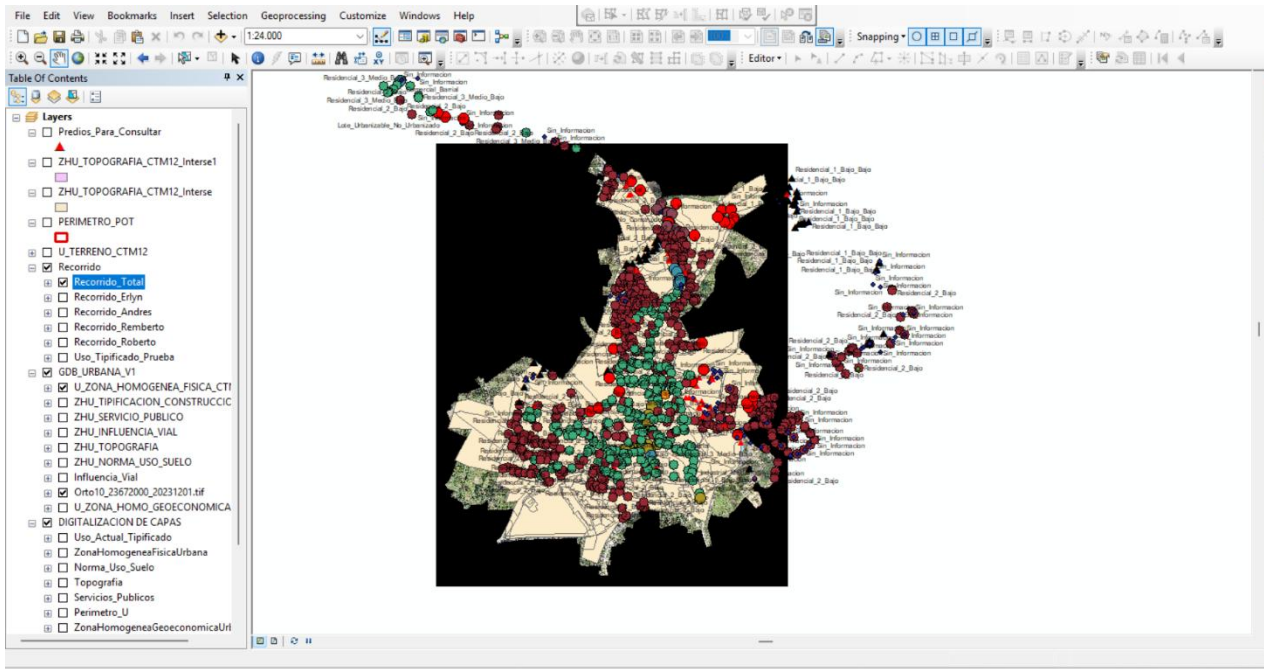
File Edit View Bookmarks Insert Selection Geoprocessing Customize Windows Help

1:24.000

Snapping▾

Editor▾

Table Of Contents

Layers
Predios_Para_Consultar
ZHU_TOPOGRAFIA_CTM12_Interse1
ZHU_TOPOGRAFIA_CTM12_Interse
PERIMETRO_POT
U_TERRENO_CTM12
Recorrido
Recorrido_Total
Recorrido_Erlyn
Recorrido_Andres
Recorrido_Remberto
Recorrido_Roberto
Uso_Tipificado_Prueba
GDB_URBANA_V1
U_ZONA_HOMOGENEA_FISICA_CT
ZHU_TIPIFICACION_CONSTRUCCIC
ZHU_SERVICIO_PUBLICO
ZHU_INFLUENCIA_VIAL
ZHU_TOPOGRAFIA
ZHU_NORMA_USO_SUELO
Influencia_Vial
Orto10_23672000_20231201.tif
U_ZONA_HOMO_GEOECONOMICA
DIGITALIZACION DE CAPAS
Uso_Actual_Tipificado
ZonaHomogeneaFisicaUrbana
Norma_Uso_Suelo
Topografia
Servicios_Publicos
Perimetro_U
ZonaHomogeneaGeoeconomicaUrl

Residencial_3_Medio Sin_Informacion
Residencial_Barrial
Residencial_3_Medio_Bajo
Residencial_2_Bajo
Sin_Informacion
Lote_Urbanizable_No_Urbanizado
Residencial_2_Bajo
Sin_Informacion
Residencial_3_Medio
Residencial_1_Bajo_Bajo
Residencial_1_Bajo_Bajo
Sin_Informacion
Residencial_2_Bajo
Sin_Informacion
Residencial_2_Bajo
Sin_Informacion
Residencial_2_Bajo